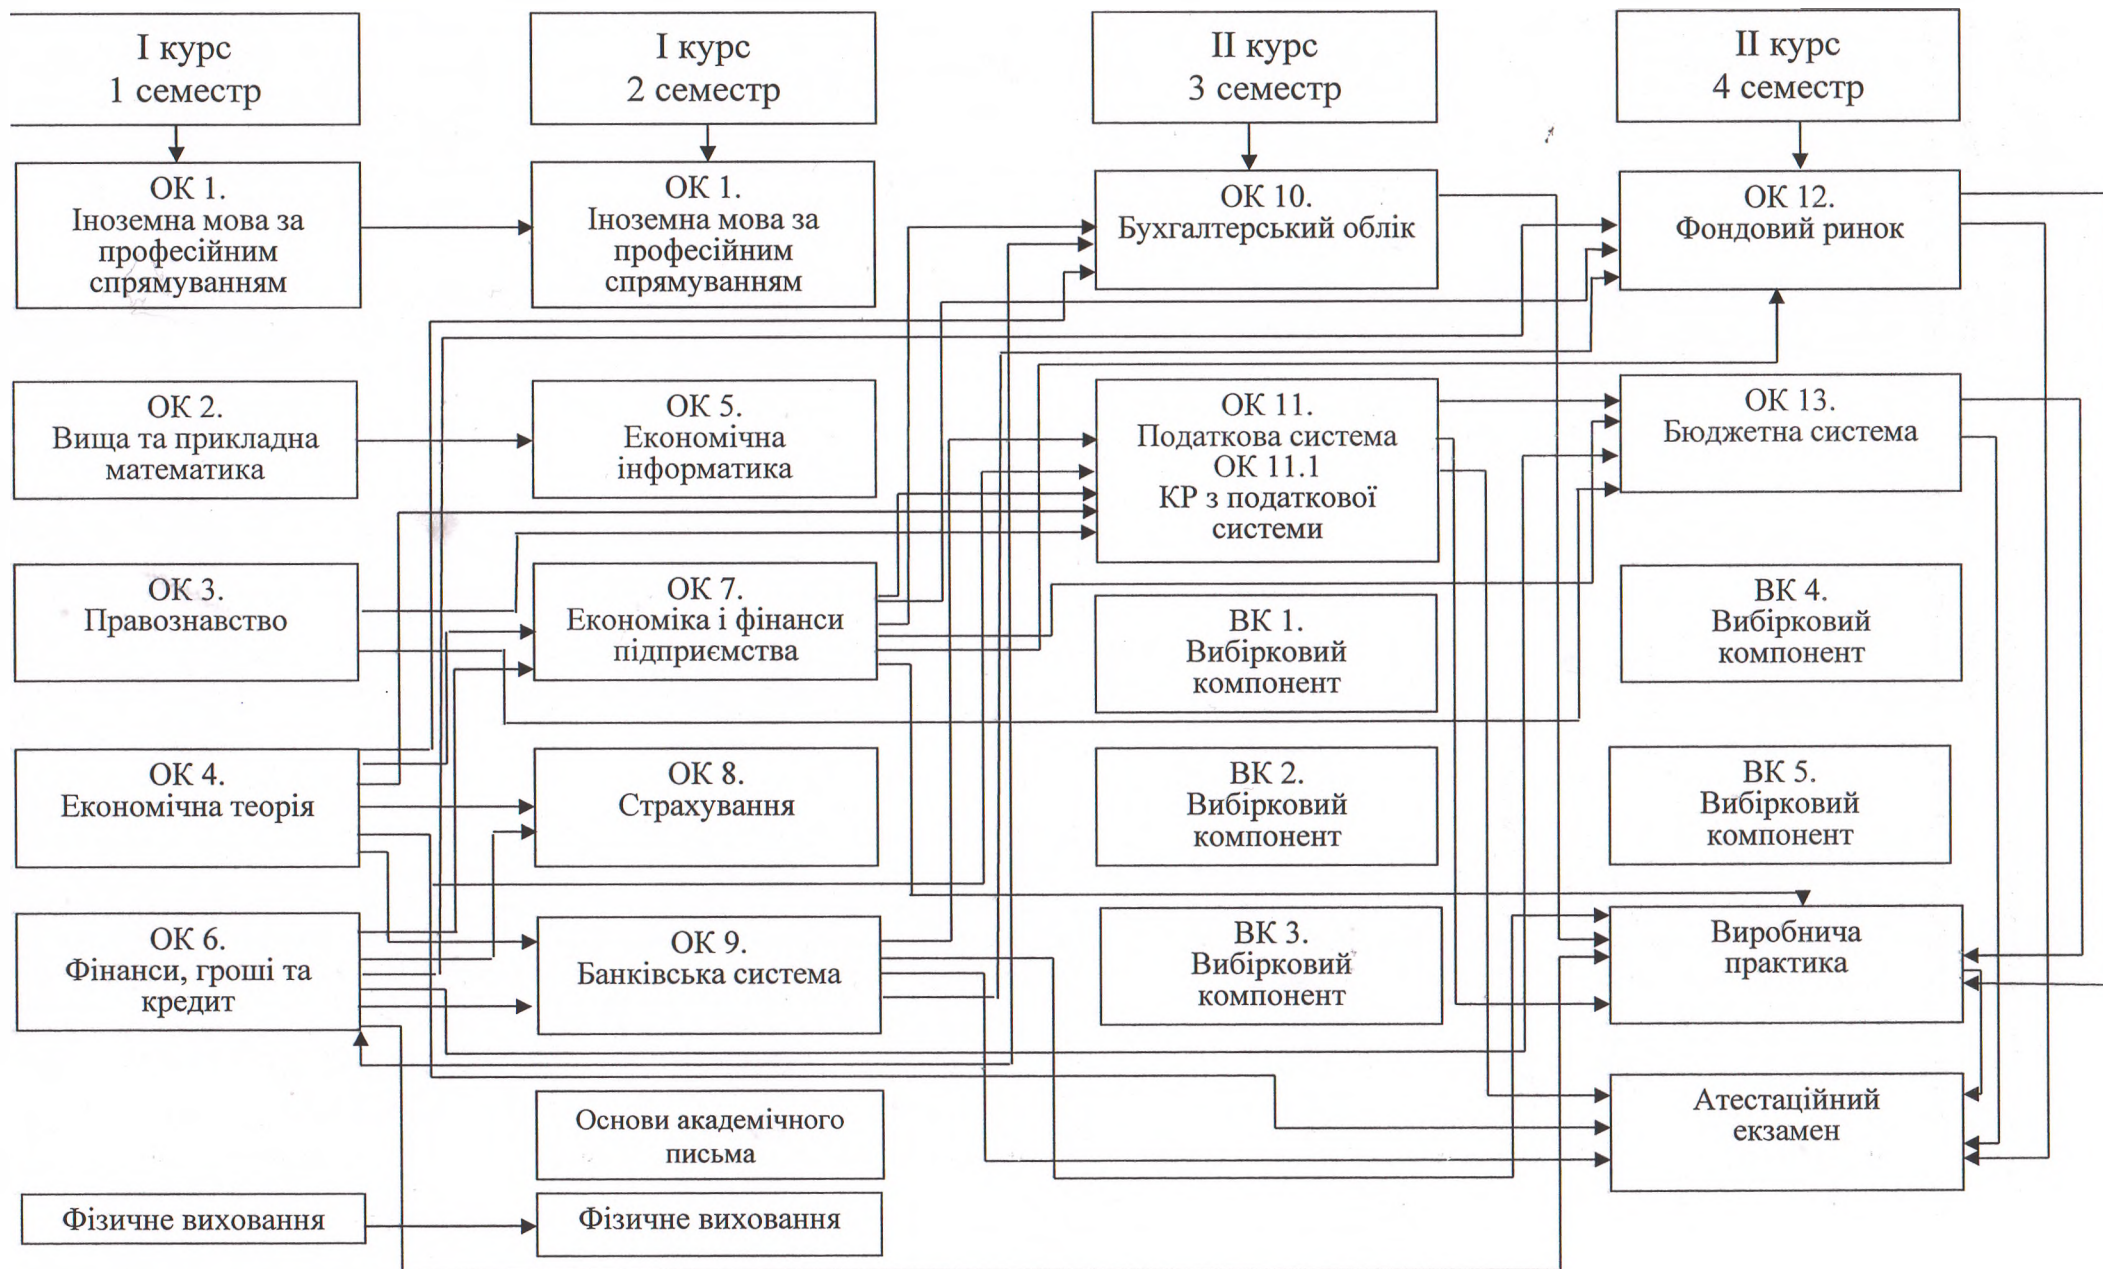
І курс
1 семестр

І курс
2 семестр

ІІ курс
3 семестр

ІІ курс
4 семестр

ОК 1.
Іноземна мова за професійним спрямуванням

ОК 1.
Іноземна мова за професійним спрямуванням

ОК 10.
Бухгалтерський облік

ОК 12.
Фондовий ринок

ОК 2.
Вища та прикладна математика

ОК 5.
Економічна інформатика

ОК 11.
Податкова система
ОК 11.1
КР з податкової системи

ОК 13.
Бюджетна система

ОК 3.
Правознавство

ОК 7.
Економіка і фінанси підприємства

ВК 1.
Вибірковий компонент

ВК 4.
Вибірковий компонент

ОК 4.
Економічна теорія

ОК 8.
Страхування

ВК 2.
Вибірковий компонент

ВК 5.
Вибірковий компонент

ОК 6.
Фінанси, гроші та кредит

ОК 9.
Банківська система

ВК 3.
Вибірковий компонент

Виробнича практика

Основи академічного письма

Атестаційний екзамен

Фізичне виховання

Фізичне виховання